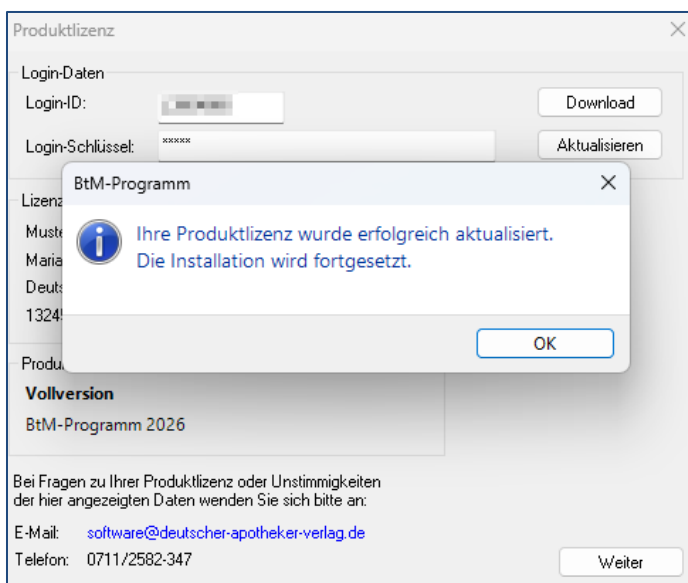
Produktlizenz

Login-Daten

Login-ID: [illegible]

Download

Login-Schlüssel: *****

Aktualisieren

Lizenz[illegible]

Muste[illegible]

Maria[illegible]

Deuts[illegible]

1324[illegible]

BtM-Programm

Ihre Produktlizenz wurde erfolgreich aktualisiert.
Die Installation wird fortgesetzt.

OK

Produ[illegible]

Vollversion

BtM-Programm 2026

Bei Fragen zu Ihrer Produktlizenz oder Unstimmigkeiten der hier angezeigten Daten wenden Sie sich bitte an:

E-Mail: software@deutscher-apotheker-verlag.de

Telefon: 0711/2582-347

Weiter